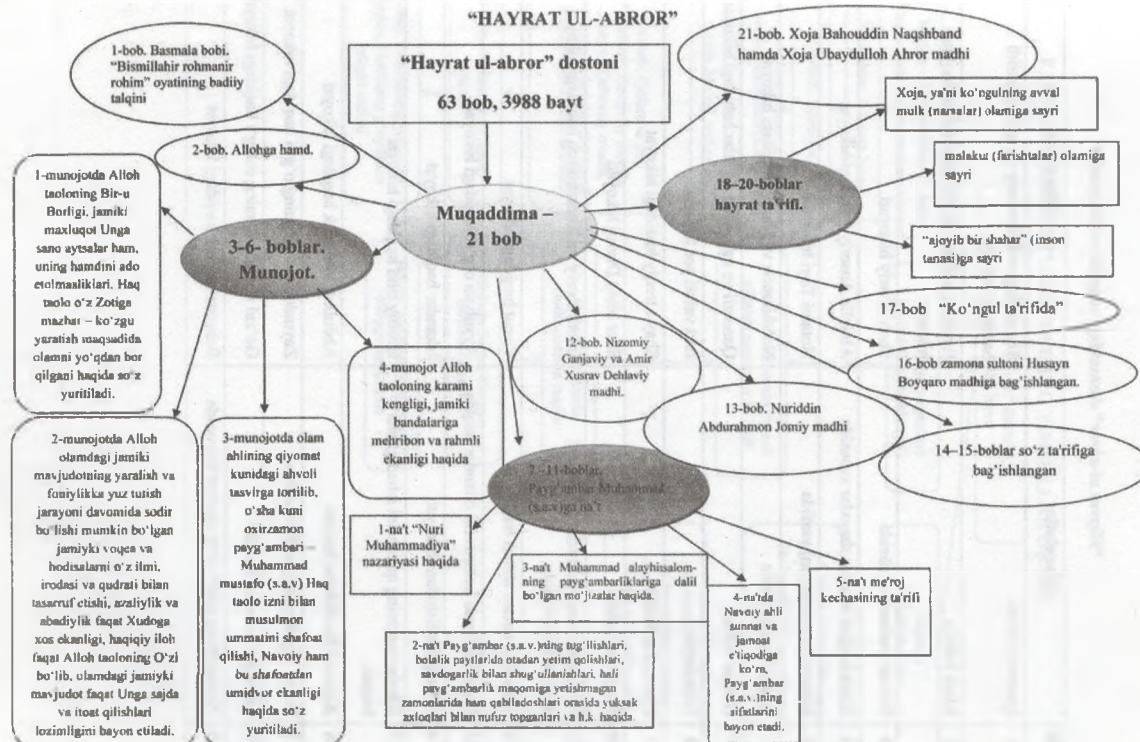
"HAYRAT UL-ABROR"

"Hayrat ul-abror" dostoni

63 bob, 3988 bayt

1-bob. Basmala bobi. "Bismillahir rohmanir rohim" oyatining badiiy talqini

2-bob. Allohga hamd.

Muqaddima – 21 bob

21-bob. Xoja Bahouddin Naqshband hamda Xoja Ubaydulloh Ahror madhi

Xoja, ya'ni ko'ngulning avval mulk (narsalar) olamiga sayri

18–20-boblar hayrat ta'rifi.

malaku (farishtalar) olamiga sayri

"ajoyib bir shahar" (inson tanasi)ga sayri

17-bob "Ko'ngul ta'rifida"

16-bob zamona sultoni Husayn Boyqaro madhiga bag'ishlangan.

14–15-boblar so'z ta'rifiga bag'ishlangan

13-bob. Nuriddin Abdurahmon Jomiy madhi

12-bob. Nizomiy Ganjaviy va Amir Xusrav Dehlaviy madhi.

3-6- boblar. Munojot.

1-munojotda Alloh taoloning Bir-u Borligi, jamiki maxluqot Unga sano aytsalar ham, uning hamdini ado etolmasliklari. Haq taolo o'z Zotiga mazhar – ko'zgu yaratish maqsadida olamni yo'qdan bor qilgani haqida so'z yuritiladi.

4-munojot Alloh taoloning karami kengligi, jamiki bandalariga mehribon va rahmli ekanligi haqida

2-munojotda Alloh olamdagi jamiki mavjudotning yaralish va foniylikka yuz tutish jarayoni davomida sodir bo'lishi mumkin bo'lgan jamiyki voqea va hodisalarni o'z ilmi, irodasi va qudrati bilan tasarruf etishi, azaliylik va abadiylik faqat Xudoga xos ekanligi, haqiqiy iloh faqat Alloh taoloning O'zi bo'lib, olamdagi jamiyki mavjudot faqat Unga sajda va itoat qilishlari lozimligini bayon etiladi.

3-munojotda olam ahlining qiyomat kunidagi ahvoli tasvirga tortilib, o'sha kuni oxirzamon payg'ambari – Muhammad mustafo (s.a.v) Haq taolo izni bilan musulmon ummatini shafoat qilishi, Navoiy ham bu shafoatdan umidvor ekanligi haqida so'z yuritiladi.

7–11-boblar. Payg'ambar Muhammad (s.a.v.)ga na't

1-na't "Nuri Muhammadiya" nazariyasi haqida

3-na't Muhammad alayhisalomning payg'ambarliklariga dalil bo'lgan mo'jizalar haqida.

4-na'tda Navoiy ahli sunnat va jamoat e'tiqodiga ko'ra, Payg'ambar (s.a.v.)ning sifatlarini bayon etadi.

5-na't me'roj kechasining ta'rifi

2-na't Payg'ambar (s.a.v.)ning tug'ilishlari, bolalik paytlarida otadan yetim qolishlari, savdogarlik bilan shug'ullanishlari, hali payg'ambarlik maqomiga yetishmagan zamonlarida ham qabiladoshlari orasida yuksak axloqlari bilan nufuz topganlari va h.k. haqida.